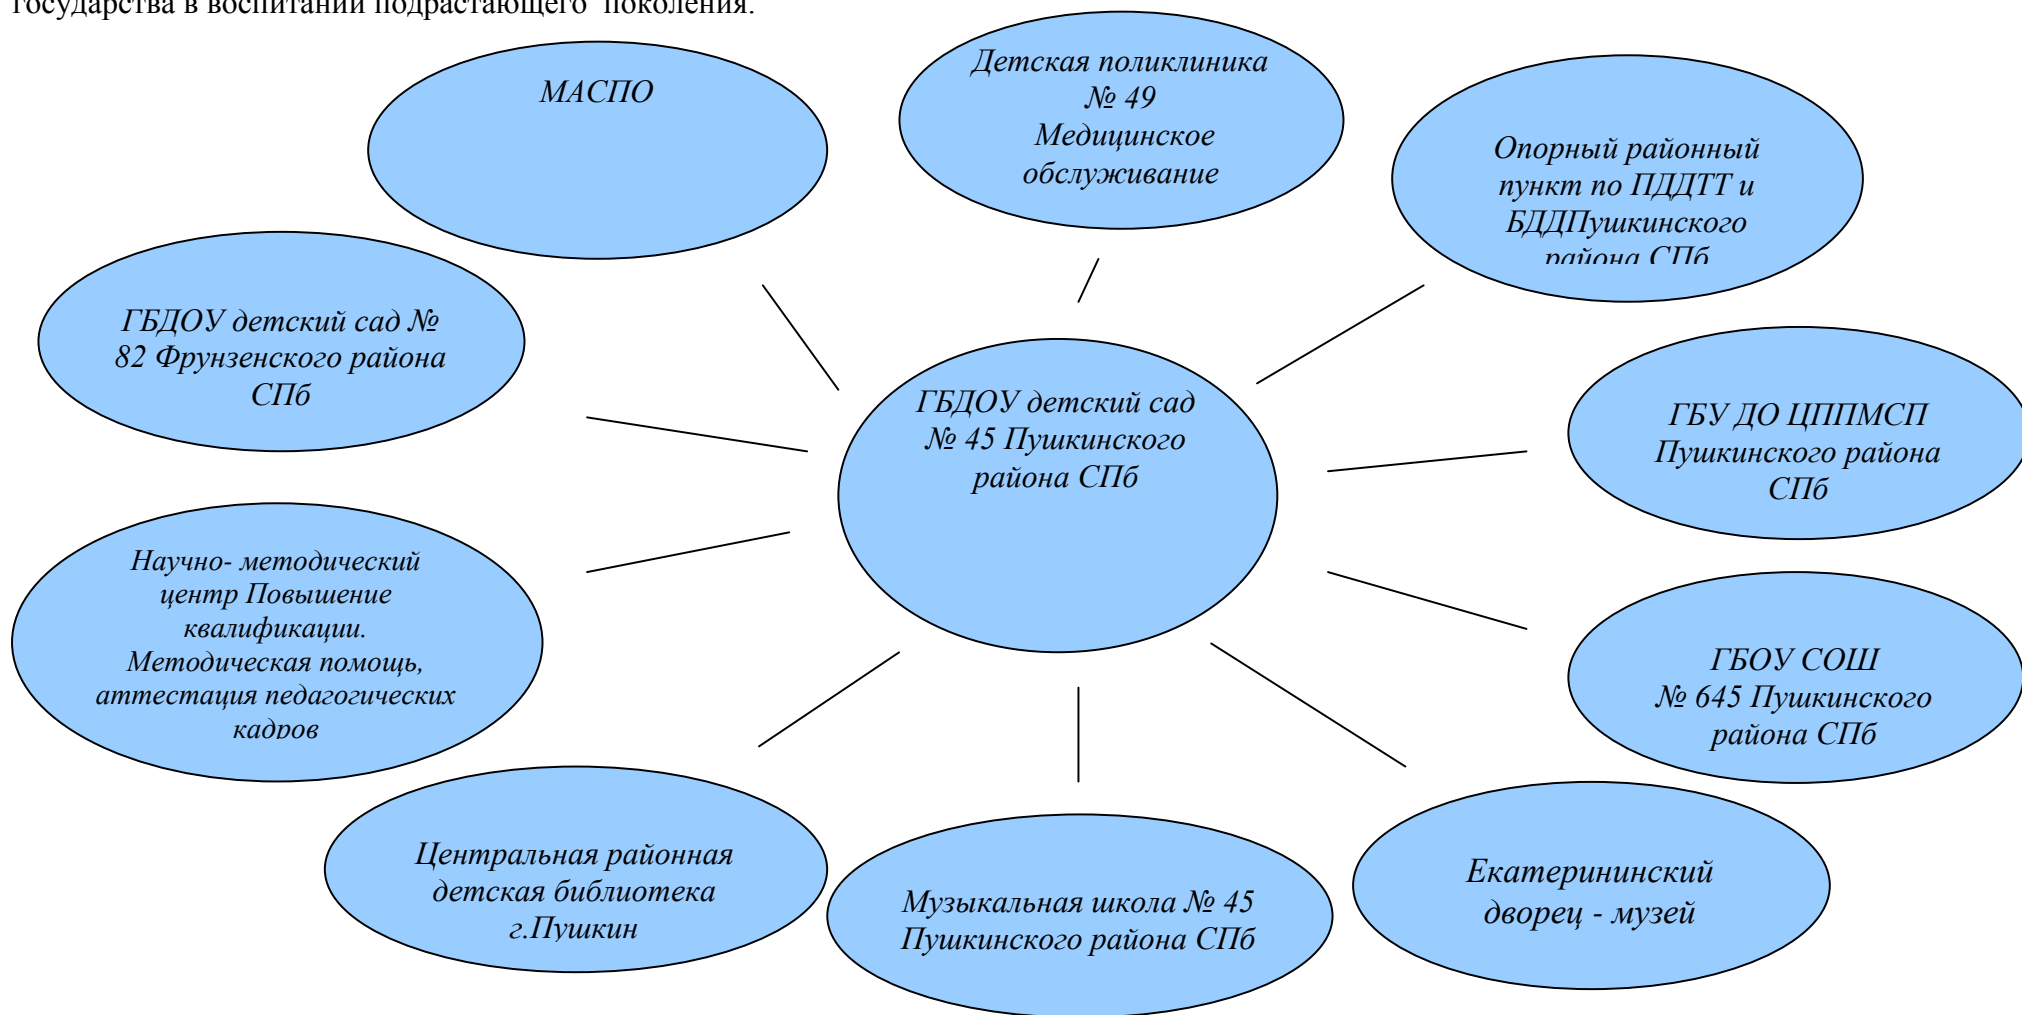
государства в воспитании подрастающего поколения.

МАСПО

Детская поликлиника № 49 Медицинское обслуживание

Опорный районный пункт по ПДДТТ и БДДПушкинского района СПб

ГБДОУ детский сад № 82 Фрунзенского района СПб

ГБДОУ детский сад № 45 Пушкинского района СПб

ГБУ ДО ЦППМСП Пушкинского района СПб

Научно- методический центр Повышение квалификации. Методическая помощь, аттестация педагогических кадров

ГБОУ СОШ № 645 Пушкинского района СПб

Центральная районная детская библиотека г.Пушкин

Музыкальная школа № 45 Пушкинского района СПб

Екатерининский дворец - музей